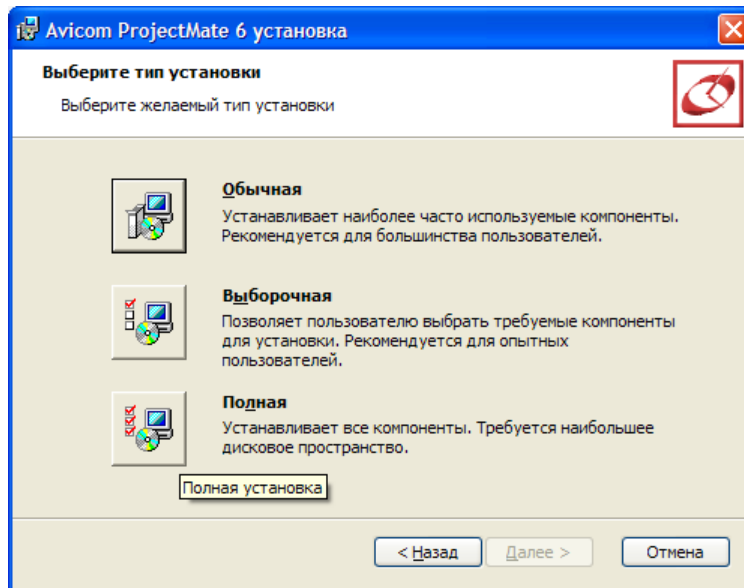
Avicom ProjectMate 6 установка

Выберите тип установки

Выберите желаемый тип установки

Обычная
Устанавливает наиболее часто используемые компоненты. Рекомендуется для большинства пользователей.

Выборочная
Позволяет пользователю выбрать требуемые компоненты для установки. Рекомендуется для опытных пользователей.

Полная
Устанавливает все компоненты. Требуется наибольшее дисковое пространство.

Полная установка

< Назад | Далее > | Отмена